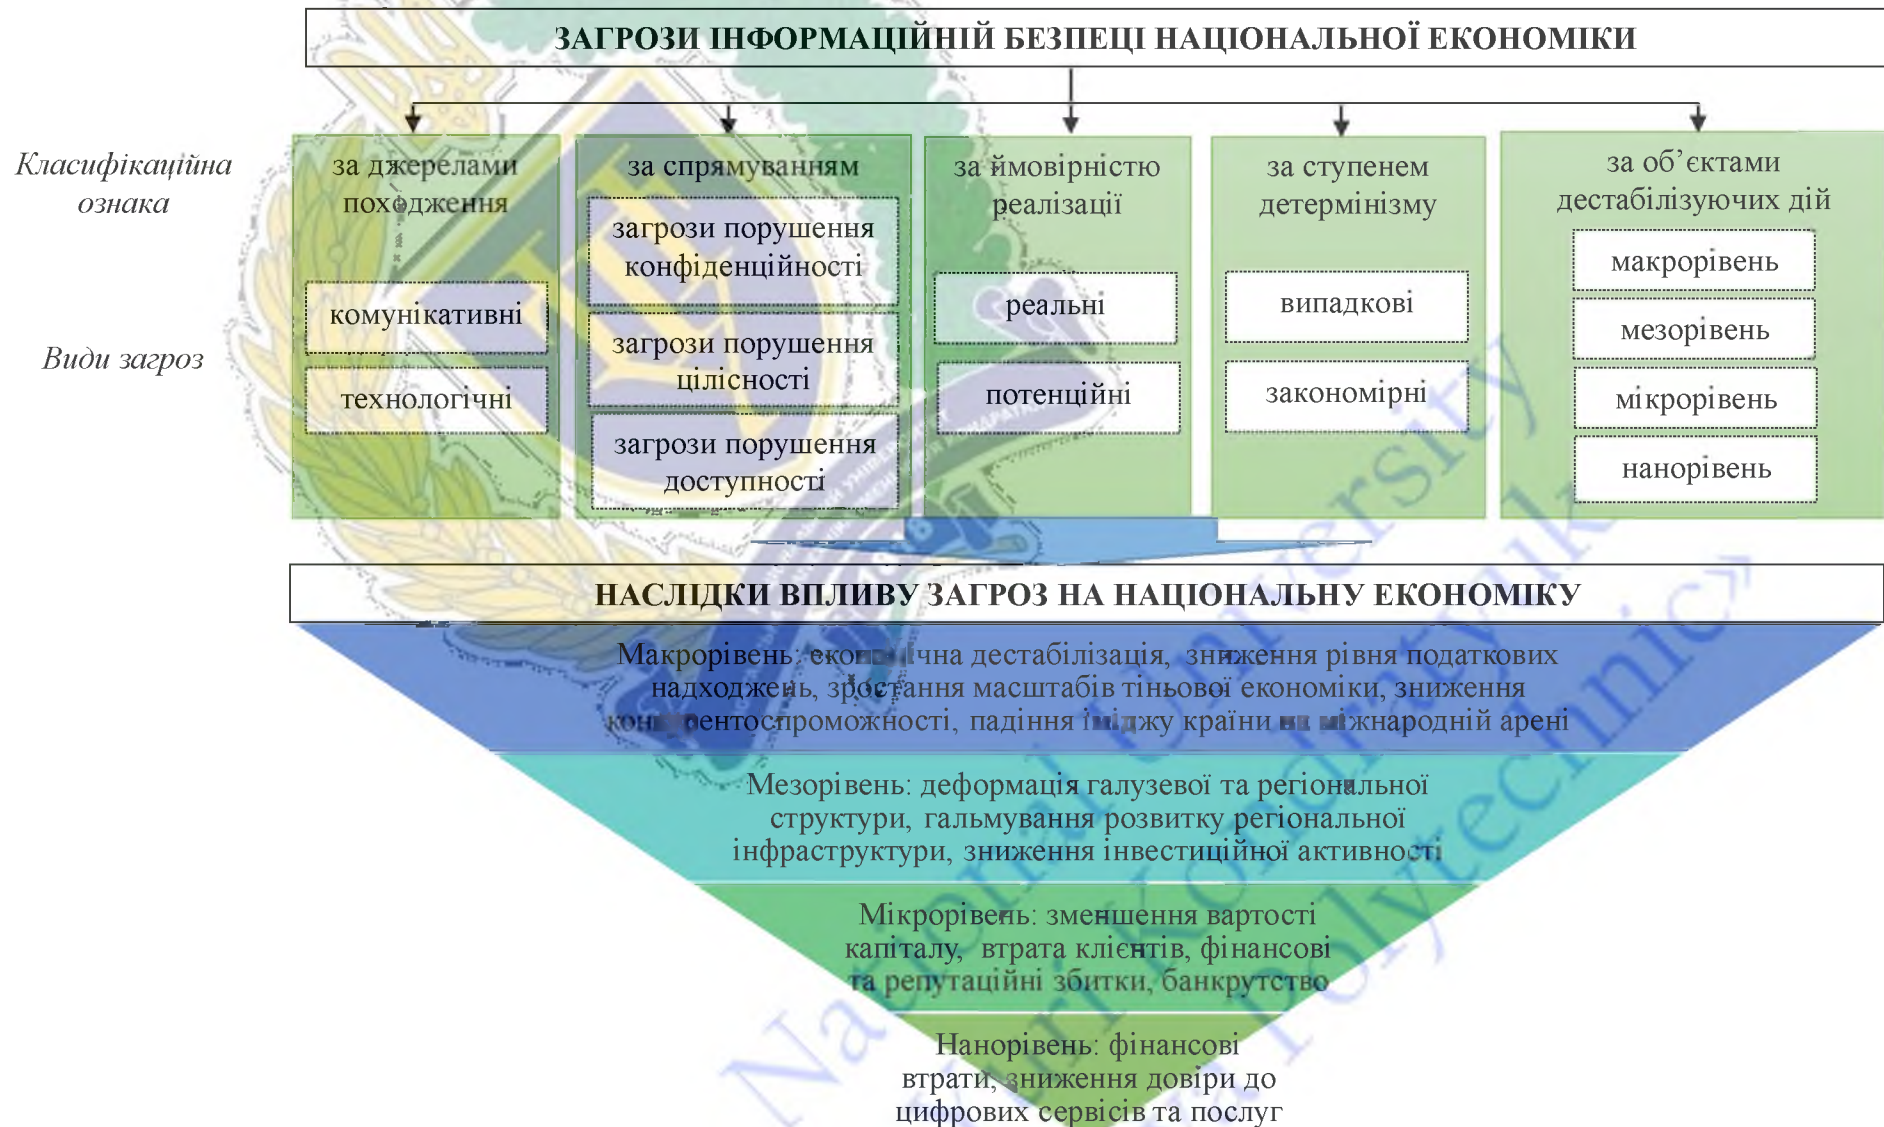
ЗАГРОЗИ ІНФОРМАЦІЙНІЙ БЕЗПЕЦІ НАЦІОНАЛЬНОЇ ЕКОНОМІКИ

Класифікаційна ознака

Види загроз

за джерелами походження

комунікативні

технологічні

за спрямуванням

загрози порушення конфіденційності

загрози порушення цілісності

загрози порушення доступності

за ймовірністю реалізації

реальні

потенційні

за ступенем детермінізму

випадкові

закономірні

за об'єктами дестабілізуючих дій

макрорівень

мезорівень

мікрорівень

нанорівень

НАСЛІДКИ ВПЛИВУ ЗАГРОЗ НА НАЦІОНАЛЬНУ ЕКОНОМІКУ

Макрорівень: еко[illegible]чна дестабілізація, зниження рівня податкових надходжень, зростання масштабів тіньової економіки, зниження кон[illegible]рентоспроможності, падіння і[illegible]джу країни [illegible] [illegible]іжнародній арені

Мезорівень: деформація галузевої та регіональної структури, гальмування розвитку регіональної інфраструктури, зниження інвестиційної активності

Мікрорівень: зменшення вартості капіталу, втрата клієнтів, фінансові та репутаційні збитки, банкрутство

Нанорівень: фінансові втрати, зниження довіри до цифрових сервісів та послуг